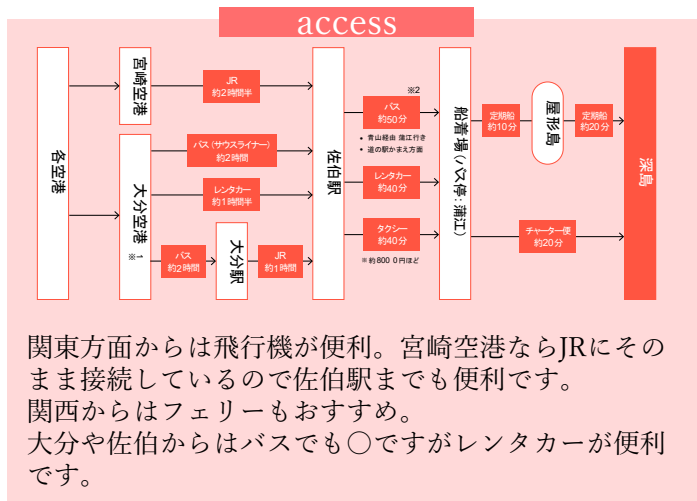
access

各空港

宮崎空港

JR
約2時間半

大分空港
※1

バス（サウスライナー）
約2時間

レンタカー
約1時間半

バス
約2時間

大分駅

JR
約1時間

佐伯駅

※2
バス
約50分

・青山経由 蒲江行き
・道の駅かまえ方面

レンタカー
約40分

タクシー
約40分

※約8000円ほど

船着場（バス停：蒲江）

定期船
約10分

屋形島

定期船
約20分

チャーター便
約20分

深島

関東方面からは飛行機が便利。宮崎空港ならJRにそのまま接続しているので佐伯駅までも便利です。
関西からはフェリーもおすすめ。
大分や佐伯からはバスでも○ですがレンタカーが便利です。